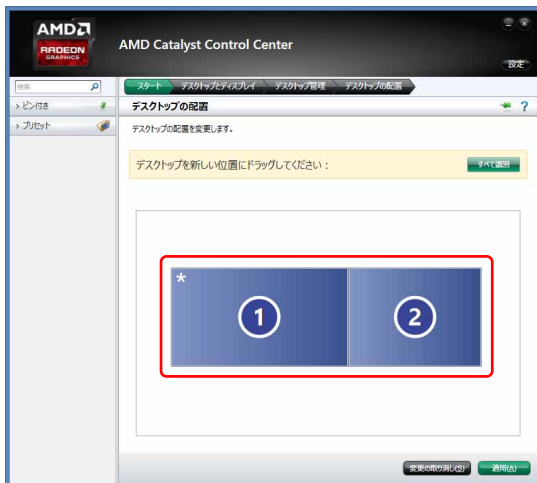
AMD
RADEON
GRAPHICS

AMD Catalyst Control Center

設定

検索

› ピン付き

› プリセット

スタート
デスクトップとディスプレイ
デスクトップ管理
デスクトップの配置

デスクトップの配置

デスクトップの配置を変更します。

デスクトップを新しい位置にドラッグしてください：

すべて識別

*

1

2

変更の取り消し(D)

適用(A)